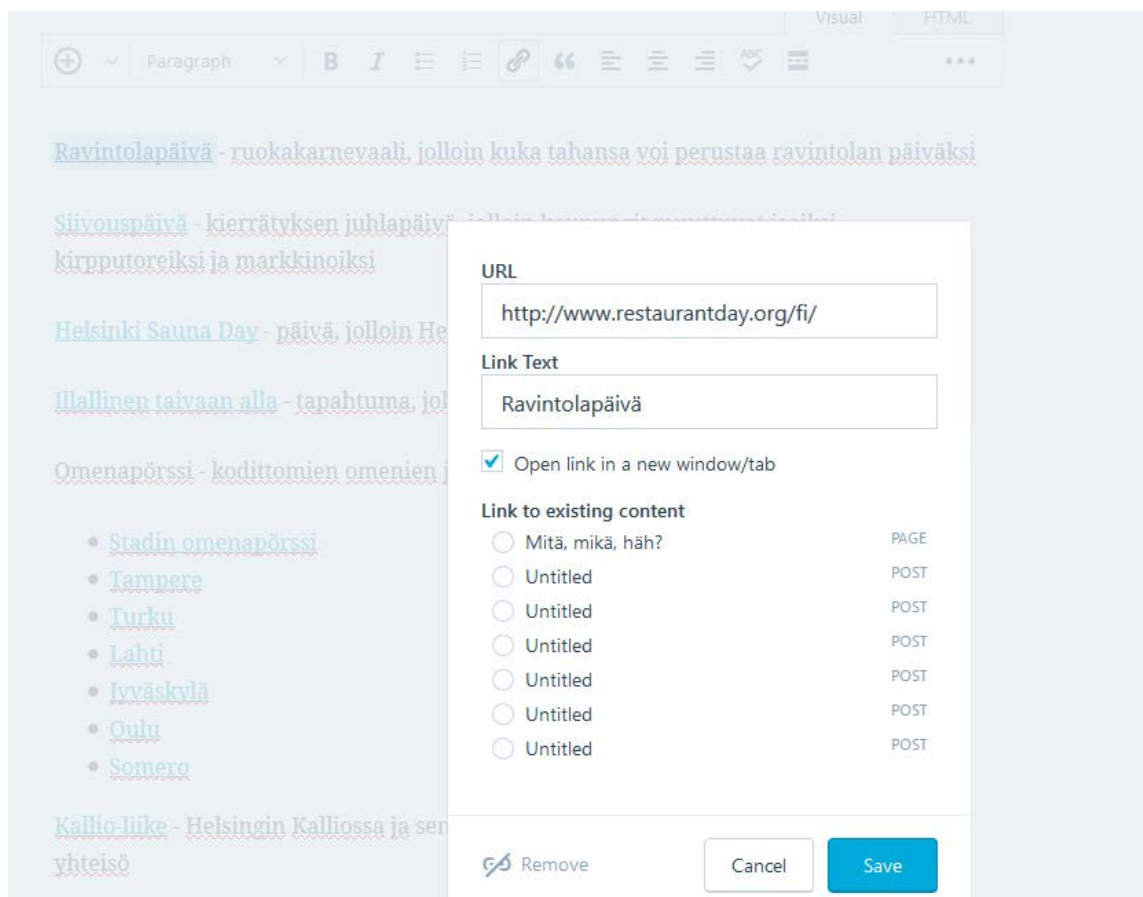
Visual HTML

Paragraph B I •••

Ravintolapäivä - ruokakarnevaali, jolloin kuka tahansa voi perustaa ravintolan päiväksi

Siivouspäivä - kierrätyksen juhlapäivä, jolloin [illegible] kirpputoreiksi ja markkinoiksi

Helsinki Sauna Day - päivä, jolloin He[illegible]

Illallinen taivaan alla - tapahtuma, jol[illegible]

Omenapörssi - kodittomien omenien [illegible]

- Stadin omenapörssi
- Tampere
- Turku
- Lahti
- Jyväskylä
- Oulu
- Somero

Kallio-liike - Helsingin Kalliossa ja sen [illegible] yhteisö

URL
http://www.restaurantday.org/fi/
Link Text
Ravintolapäivä
Open link in a new window/tab
Link to existing content
Mitä, mikä, häh? PAGE
Untitled POST
Untitled POST
Untitled POST
Untitled POST
Untitled POST
Untitled POST

Remove
Cancel
Save